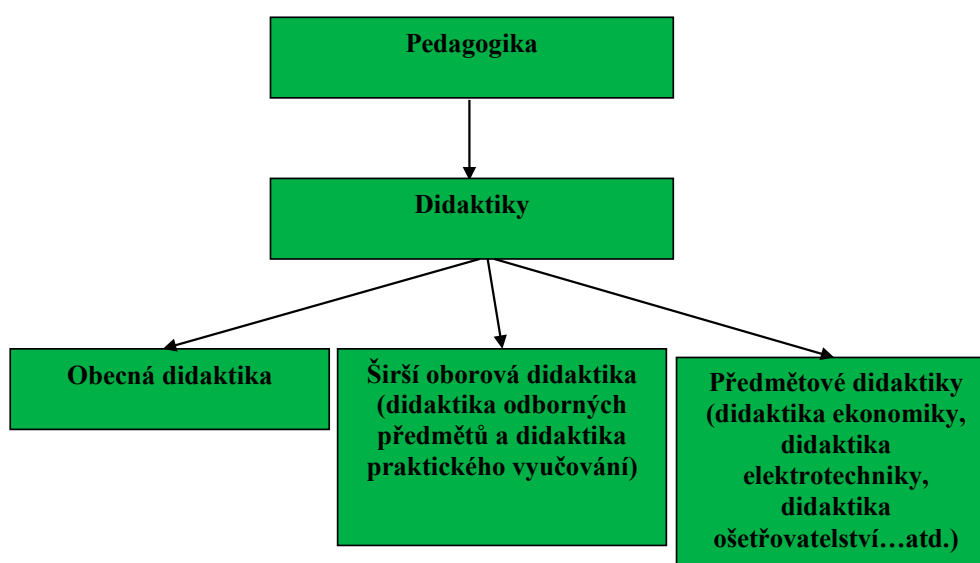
Pedagogika

Didaktiky

Obecná didaktika

Širší oborová didaktika (didaktika odborných předmětů a didaktika praktického vyučování)

Předmětové didaktiky (didaktika ekonomiky, didaktika elektrotechniky, didaktika ošetřovatelství…atd.)